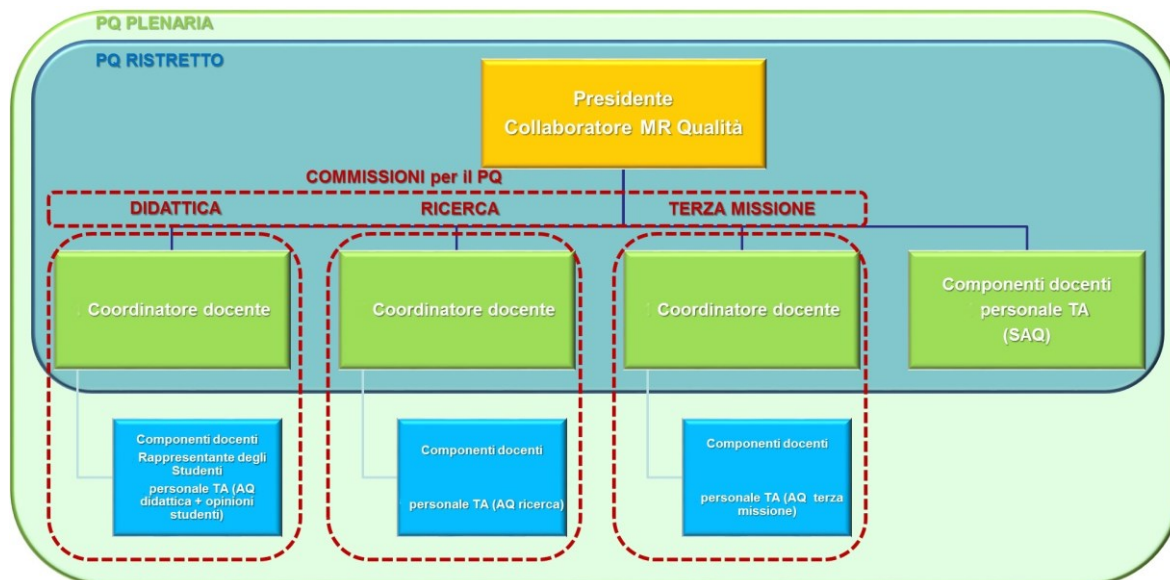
PQ PLENARIA

PQ RISTRETTO

Presidente
Collaboratore MR Qualità

COMMISSIONI per il PQ

DIDATTICA

RICERCA

TERZA MISSIONE

Coordinatore docente

Coordinatore docente

Coordinatore docente

Componenti docenti
personale TA
(SAQ)

Componenti docenti
Rappresentante degli Studenti
personale TA (AQ didattica + opinioni studenti)

Componenti docenti

personale TA (AQ ricerca)

Componenti docenti

personale TA (AQ terza missione)